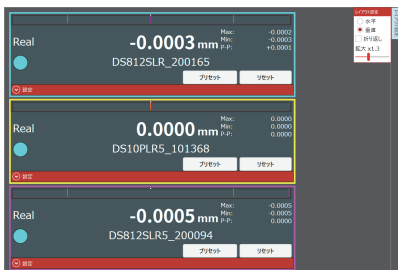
Real
-0.0003 mm
Max: -0.0002
Min: -0.0003
P-P: +0.0001
DS812SLR_200165
プリセット
リセット
設定

Real
0.0000 mm
Max: 0.0000
Min: 0.0000
P-P: 0.0000
DS10PLR5_101368
プリセット
リセット
設定

Real
-0.0005 mm
Max: -0.0005
Min: -0.0005
P-P: 0.0000
DS812SLR5_200094
プリセット
リセット
設定

レイアウト設定
水平
垂直
折り返し
拡大 x1.3